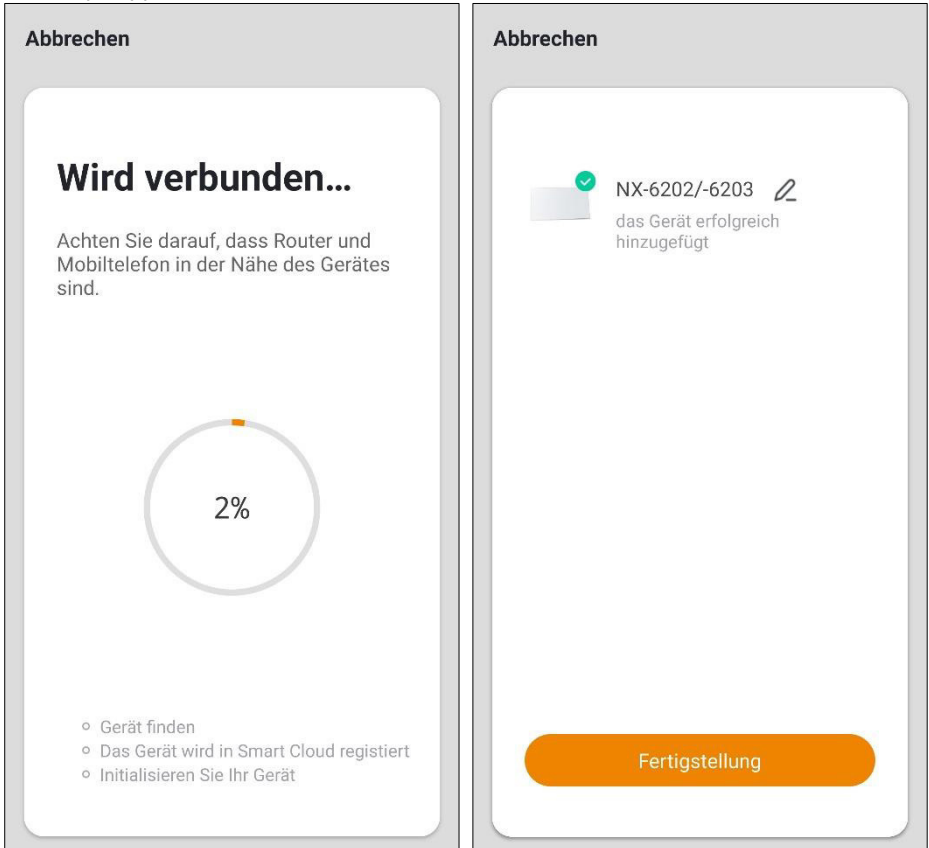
Abbrechen

Wird verbunden...

Achten Sie darauf, dass Router und Mobiltelefon in der Nähe des Gerätes sind.

2%

- Gerät finden
- Das Gerät wird in Smart Cloud registiert
- Initialisieren Sie Ihr Gerät

Abbrechen

NX-6202/-6203

das Gerät erfolgreich hinzugefügt

Fertigstellung